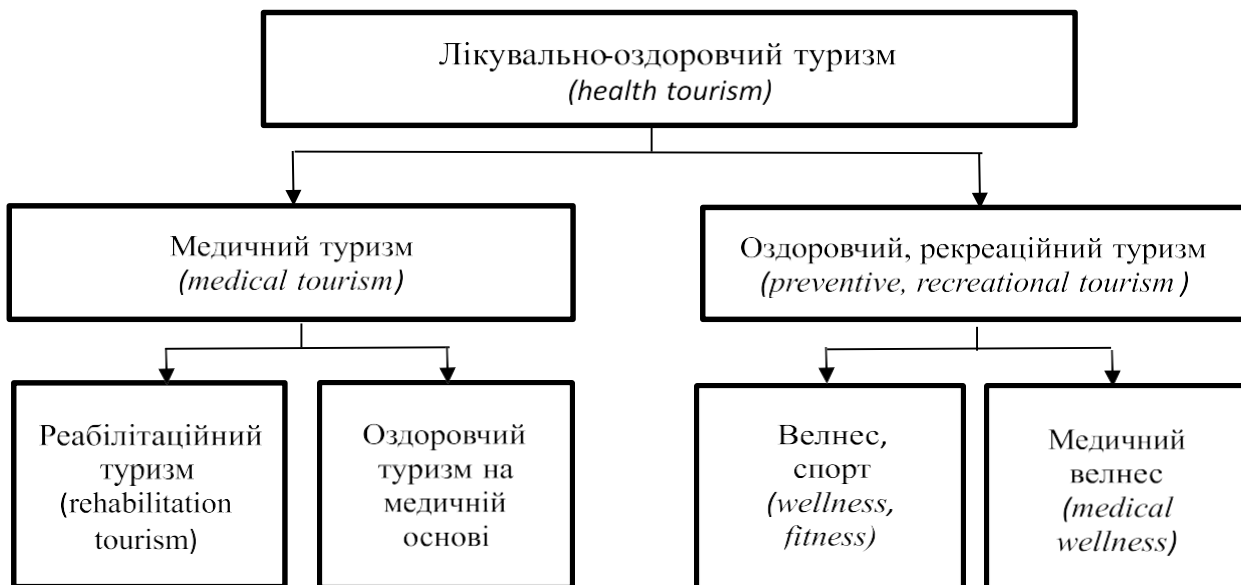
Лікувально-оздоровчий туризм
(health tourism)

Медичний туризм
(medical tourism)

Оздоровчий, рекреаційний туризм
(preventive, recreational tourism)

Реабілітаційний туризм
(rehabilitation tourism)

Оздоровчий туризм на медичній основі

Велнес, спорт
(wellness, fitness)

Медичний велнес
(medical wellness)